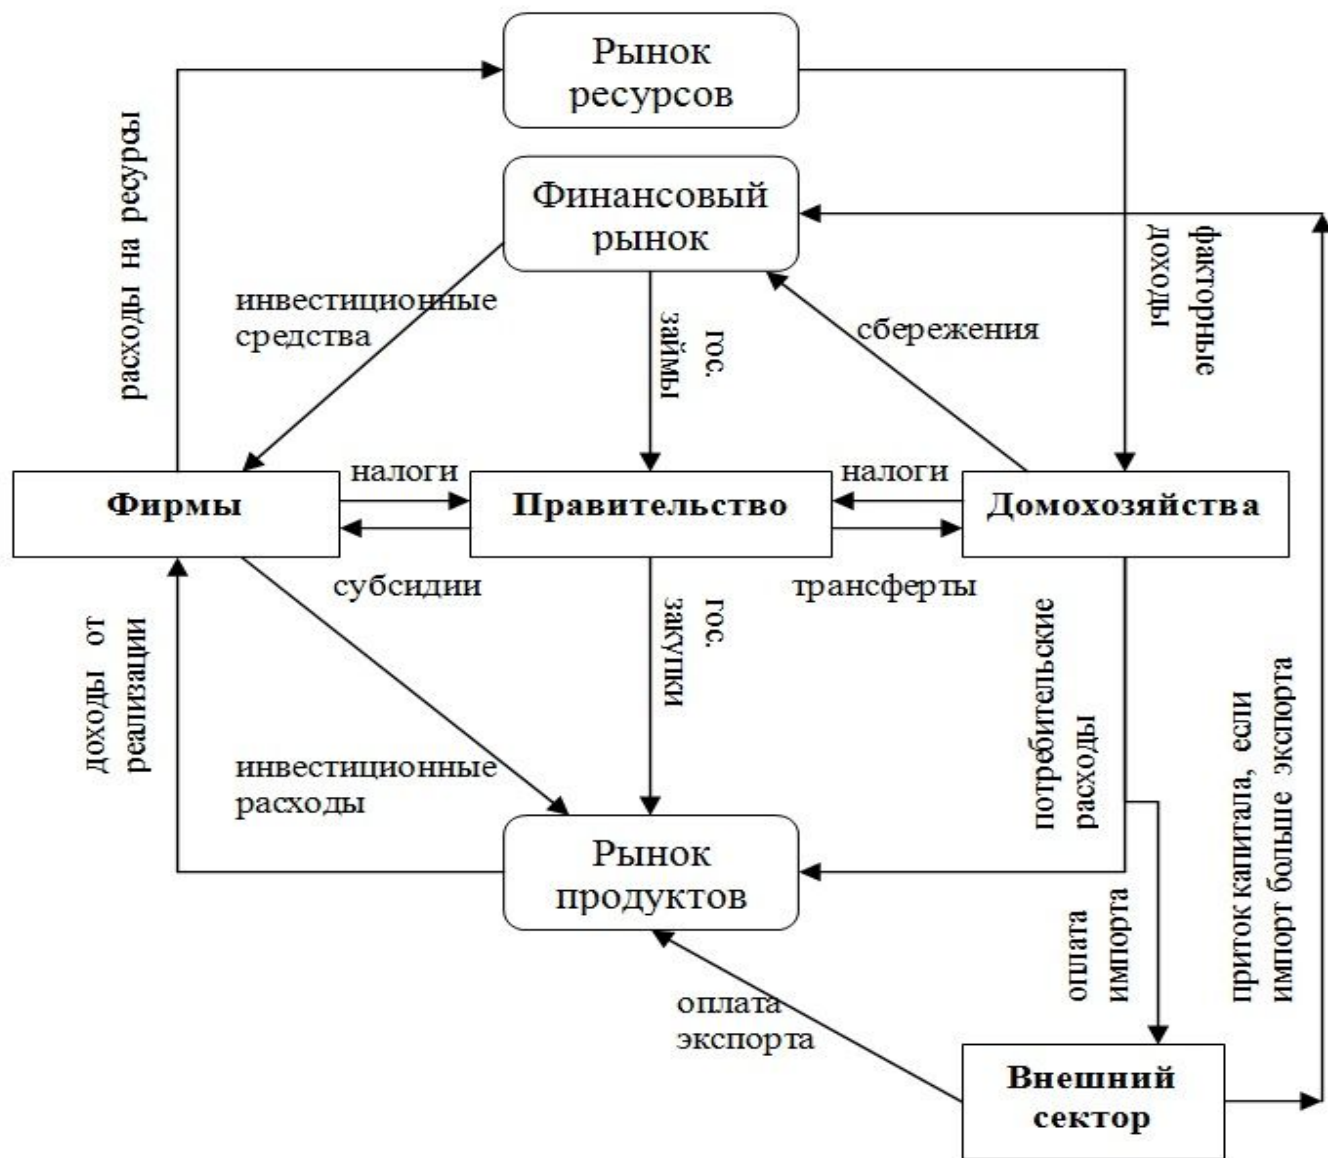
Рынок ресурсов

Финансовый рынок

расходы на ресурсы

факторные доходы

инвестиционные средства

гос. займы

сбережения

Фирмы

налоги

Правительство

налоги

Домохозяйства

субсидии

трансферты

доходы от реализации

гос. закупки

потребительские расходы

приток капитала, если импорт больше экспорта

инвестиционные расходы

Рынок продуктов

оплата импорта

оплата экспорта

Внешний сектор